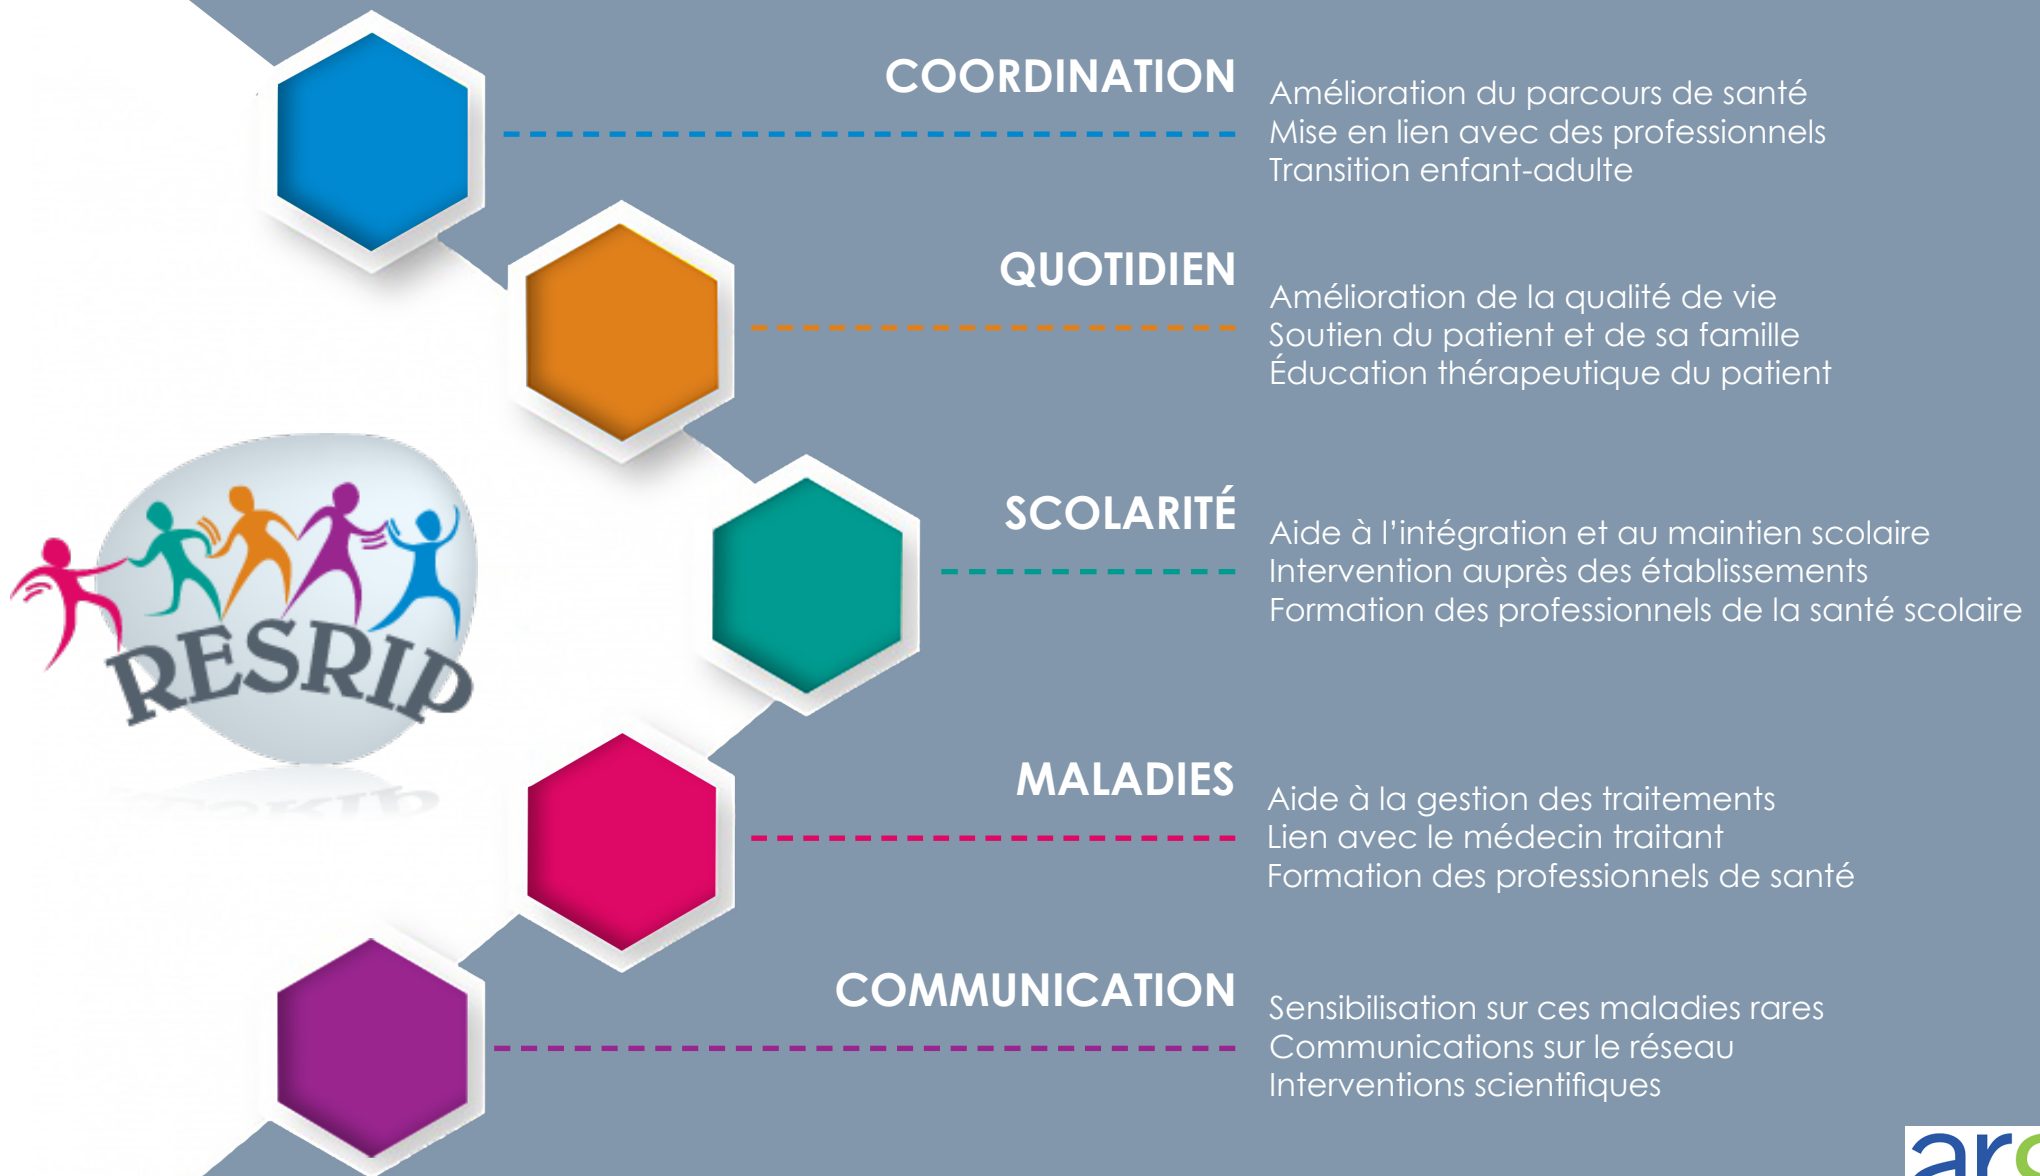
RESRIP

COORDINATION

Amélioration du parcours de santé
Mise en lien avec des professionnels
Transition enfant-adulte

QUOTIDIEN

Amélioration de la qualité de vie
Soutien du patient et de sa famille
Éducation thérapeutique du patient

SCOLARITÉ

Aide à l'intégration et au maintien scolaire
Intervention auprès des établissements
Formation des professionnels de la santé scolaire

MALADIES

Aide à la gestion des traitements
Lien avec le médecin traitant
Formation des professionnels de santé

COMMUNICATION

Sensibilisation sur ces maladies rares
Communications sur le réseau
Interventions scientifiques

arc